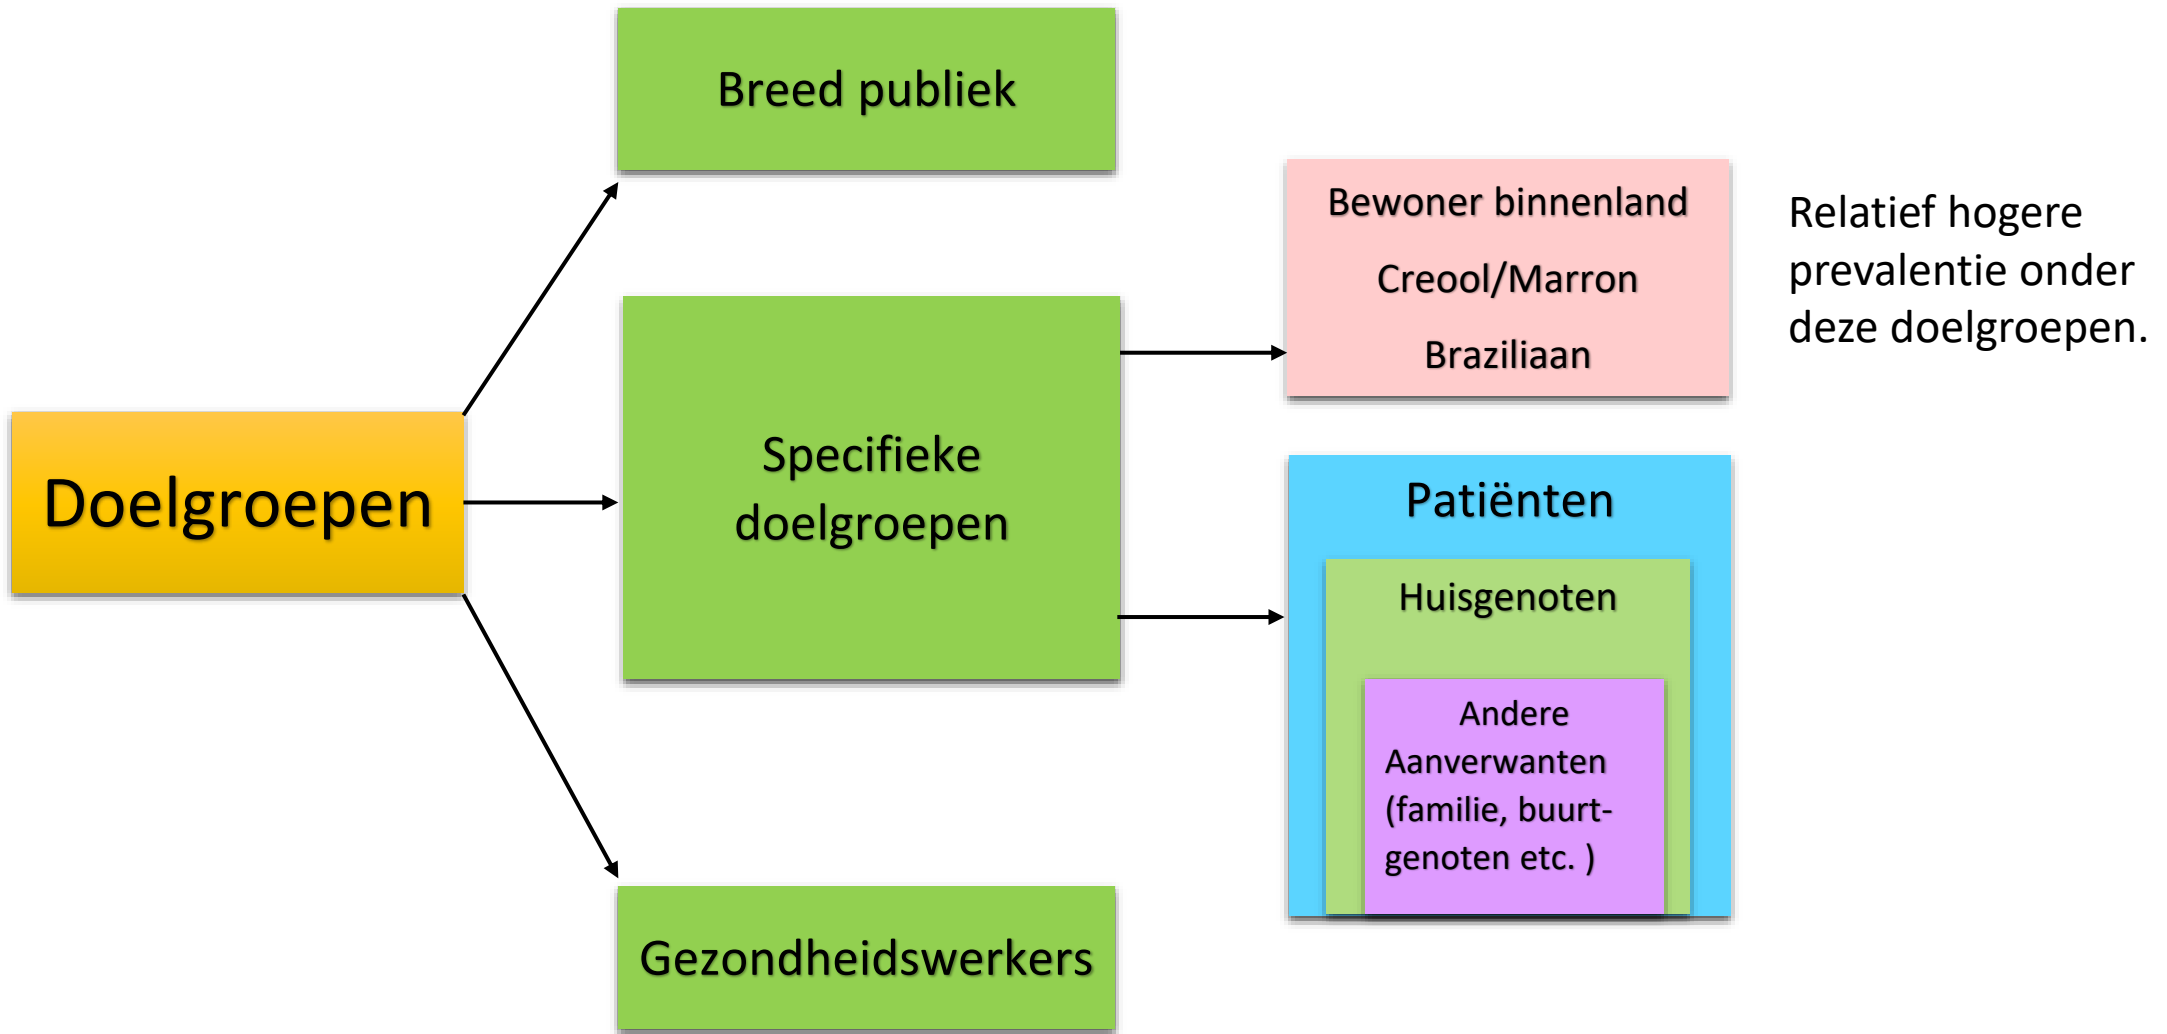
Doelgroepen

Breed publiek

Specifieke doelgroepen

Gezondheidswerkers

Bewoner binnenland

Creool/Marron

Braziliaan

Relatief hogere prevalentie onder deze doelgroepen.

Patiënten

Huisgenoten

Andere Aanverwanten (familie, buurt-genoten etc. )